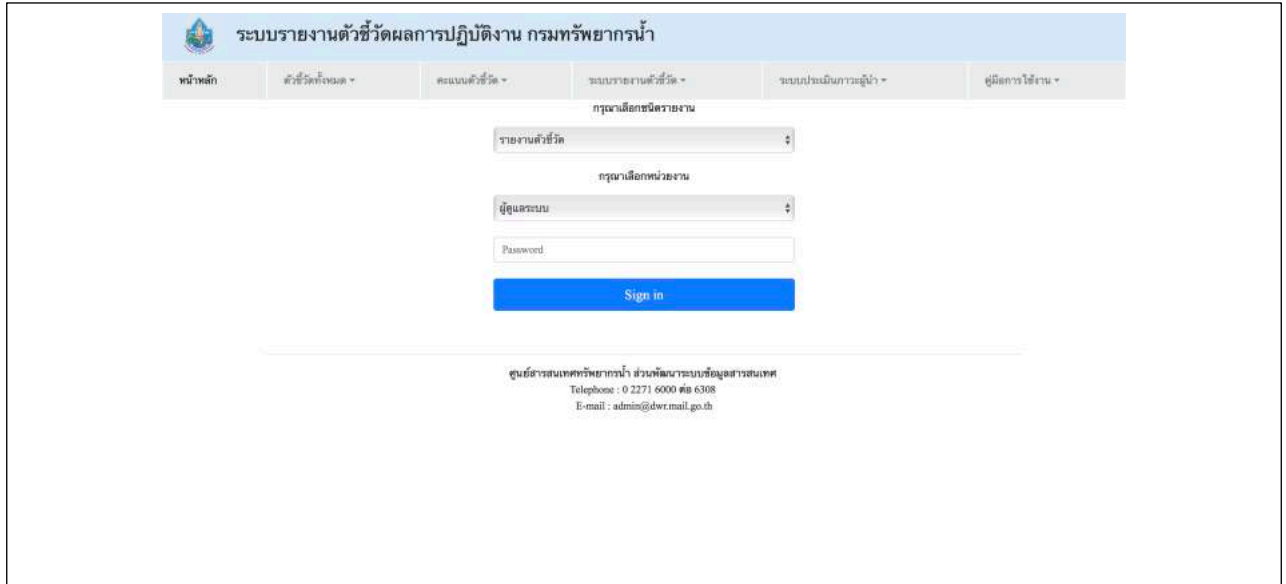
ระบบรายงานตัวชี้วัดผลการปฏิบัติงาน กรมทรัพยากรน้ำ

หน้าหลัก ตัวชี้วัดทั้งหมด ▾ คะแนนตัวชี้วัด ▾ ระบบรายงานตัวชี้วัด ▾ ระบบประเมินภาวะผู้นำ ▾ คู่มือการใช้งาน ▾

กรุณาเลือกชนิดรายงาน

รายงานตัวชี้วัด

กรุณาเลือกหน่วยงาน

ผู้ดูแลระบบ

Password

Sign in

ศูนย์สารสนเทศทรัพยากรน้ำ ส่วนพัฒนาระบบข้อมูลสารสนเทศ
Telephone : 0 2271 6000 ต่อ 6308
E-mail : admin@dwr.mail.go.th